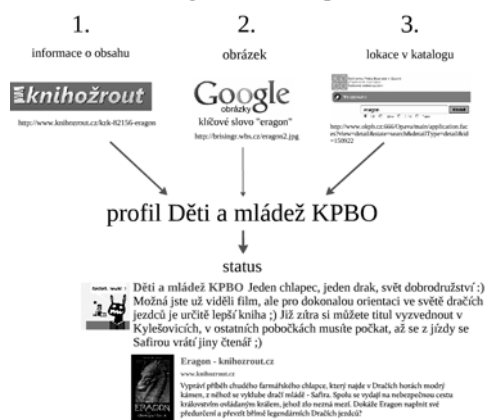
1.

informace o obsahu

knihožrout

http://www.knihozrout.cz/kzk-82156-eragon

2.

obrázek

Google obrázky

klíčové slovo "eragon"

http://brisingr.wbs.cz/eragon2.jpg

3.

lokace v katalogu

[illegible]

eragon

http://www.okpb.cz:6660/Opac/main/application.faces?view=detail&state=search&detailType=detail&id=150922

profil Děti a mládež KPBO

status

Děti a mládež KPBO Jeden chlapec, jeden drak, svět dobrodružství :) Možná jste už viděli film, ale pro dokonalou orientaci ve světě dračích jezdců je určitě lepší kniha ;) Již zítra si můžete titul vyzvednout v Kylešovicích, v ostatních pobočkách musíte počkat, až se z jízdy se Safirou vrátí jiný čtenář ;)

Eragon - knihozrout.cz

www.knihozrout.cz

Vyprávění příběh chudého farmářského chlapce, který najde v Dračích horách modrý kámen, z něhož se vyklube dračí mládě - Safira. Spolu se vydají na nebezpečnou cestu krákovstvím ovládaným králem, jehož zlo nezná mezí. Dokáže Eragon naplnit své předurčení a převzít břímě legendárních Dračích jezdců?

ERAGON